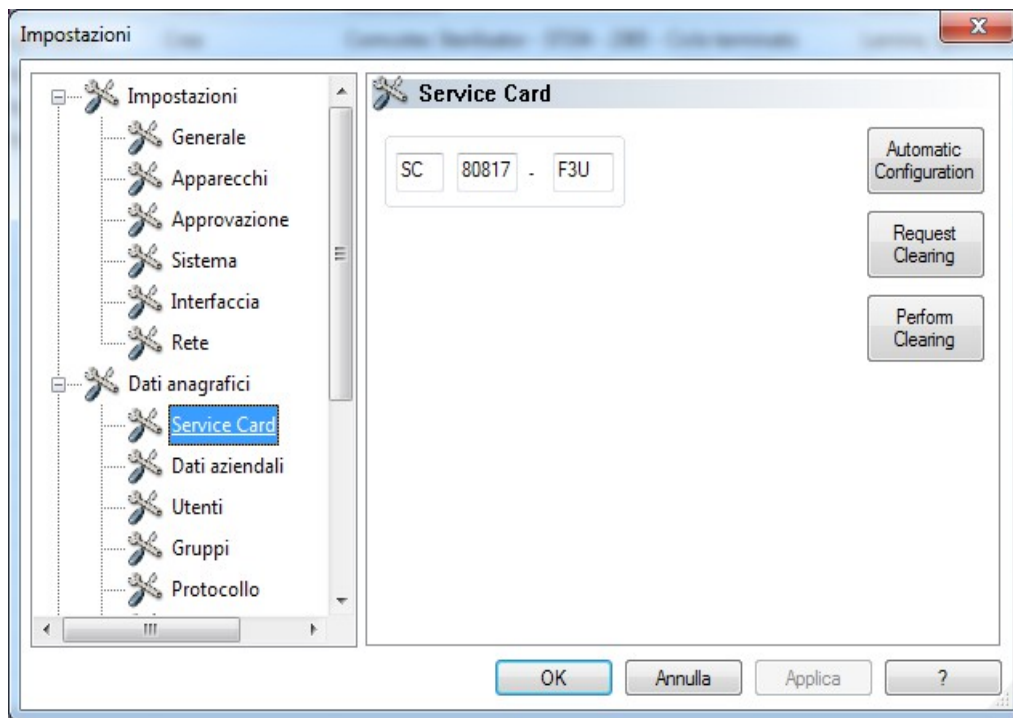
Impostazioni

Impostazioni
Generale
Apparecchi
Approvazione
Sistema
Interfaccia
Rete
Dati anagrafici
Service Card
Dati aziendali
Utenti
Gruppi
Protocollo

Service Card

SC 80817 - F3U

Automatic Configuration

Request Clearing

Perform Clearing

OK
Annulla
Applica
?